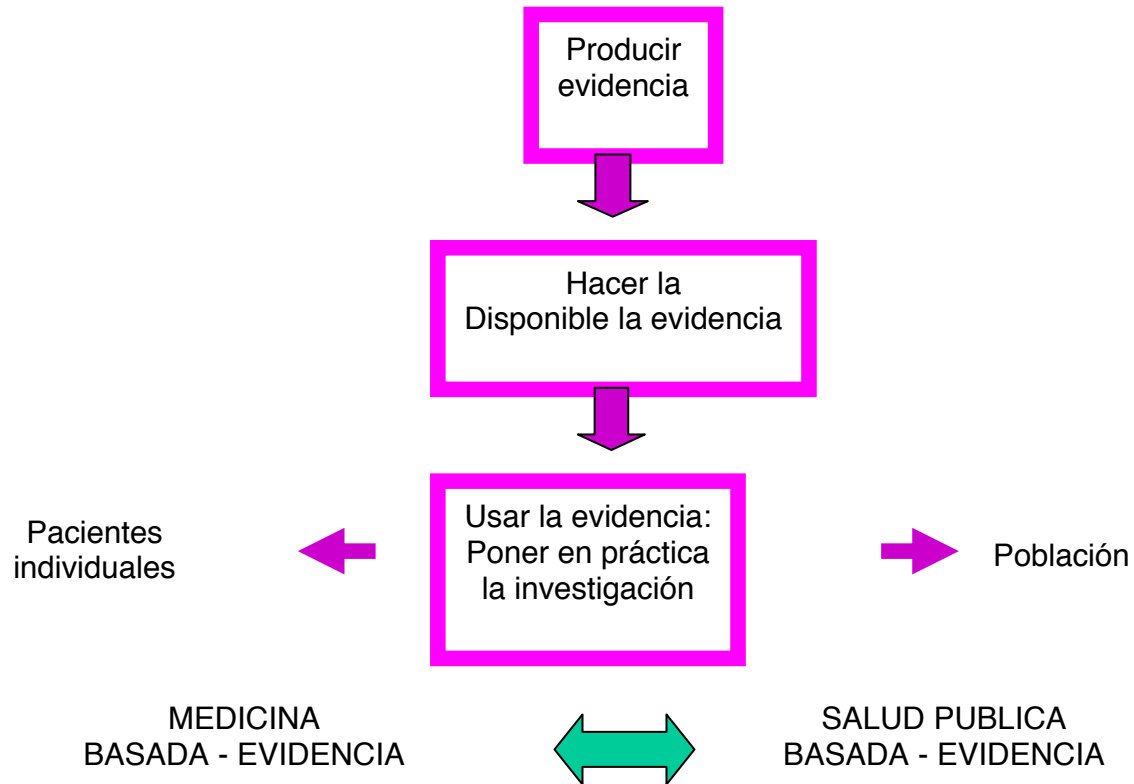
Producir evidencia

Hacer la Disponible la evidencia

Pacientes individuales

Usar la evidencia: Poner en práctica la investigación

Población

MEDICINA BASADA - EVIDENCIA

SALUD PUBLICA BASADA - EVIDENCIA